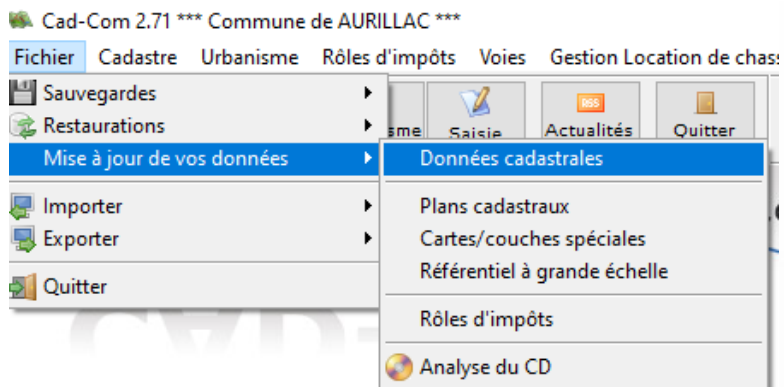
Cad-Com 2.71 *** Commune de AURILLAC ***

Fichier Cadastre Urbanisme Rôles d'impôts Voies Gestion Location de chas

Sauvegardes
Restaurations
Mise à jour de vos données
Importer
Exporter
Quitter

sme Saisie Actualités Quitter

RSS

Données cadastrales
Plans cadastraux
Cartes/couches spéciales
Référentiel à grande échelle
Rôles d'impôts
Analyse du CD